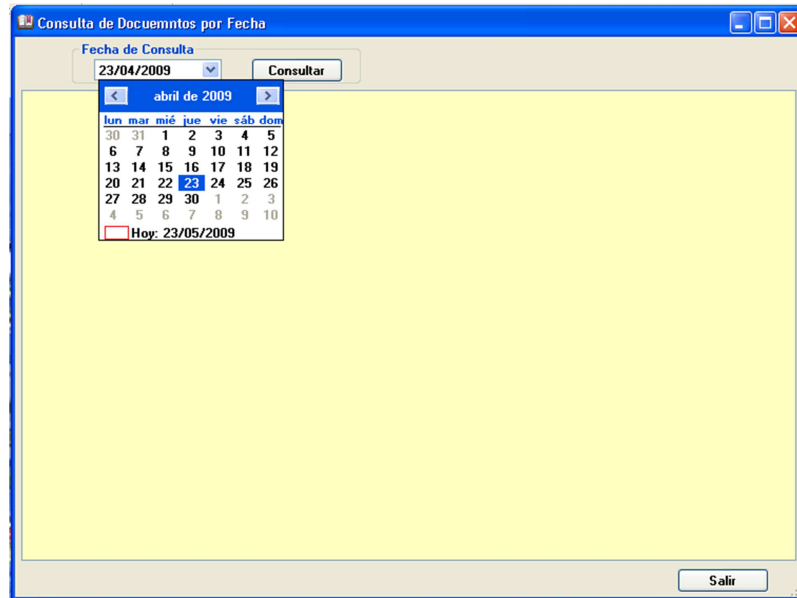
Consulta de Docuemntos por Fecha

Fecha de Consulta
23/04/2009
Consultar

abril de 2009

| lun | mar | mié | jue | vie | sáb | dom |
|---|---|---|---|---|---|---|
| 30 | 31 | 1 | 2 | 3 | 4 | 5 |
| 6 | 7 | 8 | 9 | 10 | 11 | 12 |
| 13 | 14 | 15 | 16 | 17 | 18 | 19 |
| 20 | 21 | 22 | 23 | 24 | 25 | 26 |
| 27 | 28 | 29 | 30 | 1 | 2 | 3 |
| 4 | 5 | 6 | 7 | 8 | 9 | 10 |

Hoy: 23/05/2009

Salir